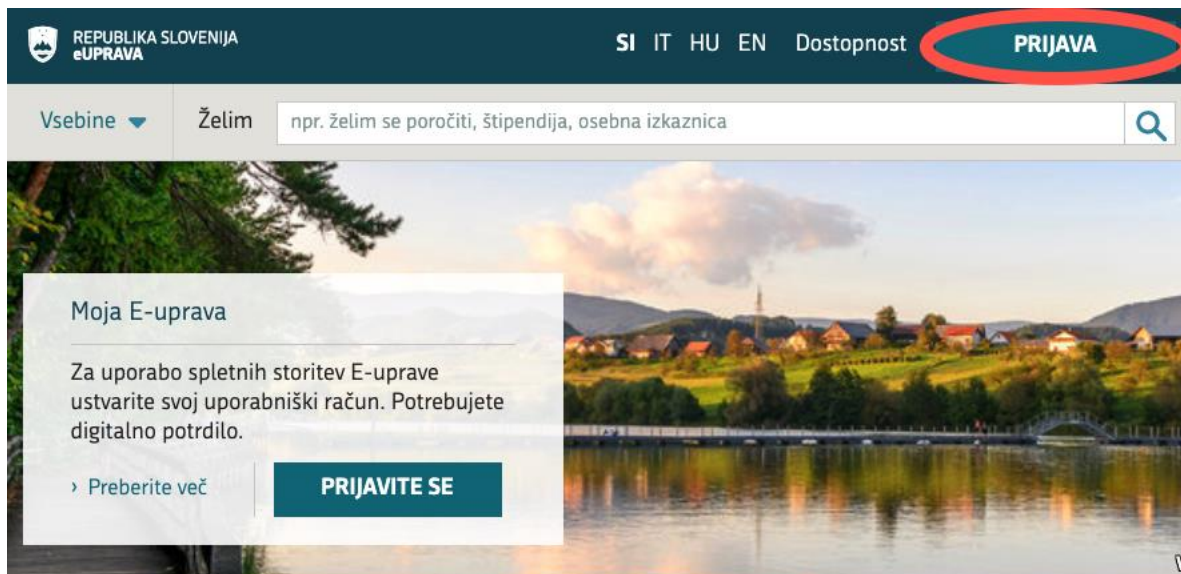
REPUBLIKA SLOVENIJA
eUPRAVA

SI IT HU EN Dostopnost PRIJAVA

Vsebine Želim npr. želim se poročiti, štipendija, osebna izkaznica

Moja E-uprava

Za uporabo spletnih storitev E-uprave ustvarite svoj uporabniški račun. Potrebujete digitalno potrdilo.

› Preberite več PRIJAVITE SE